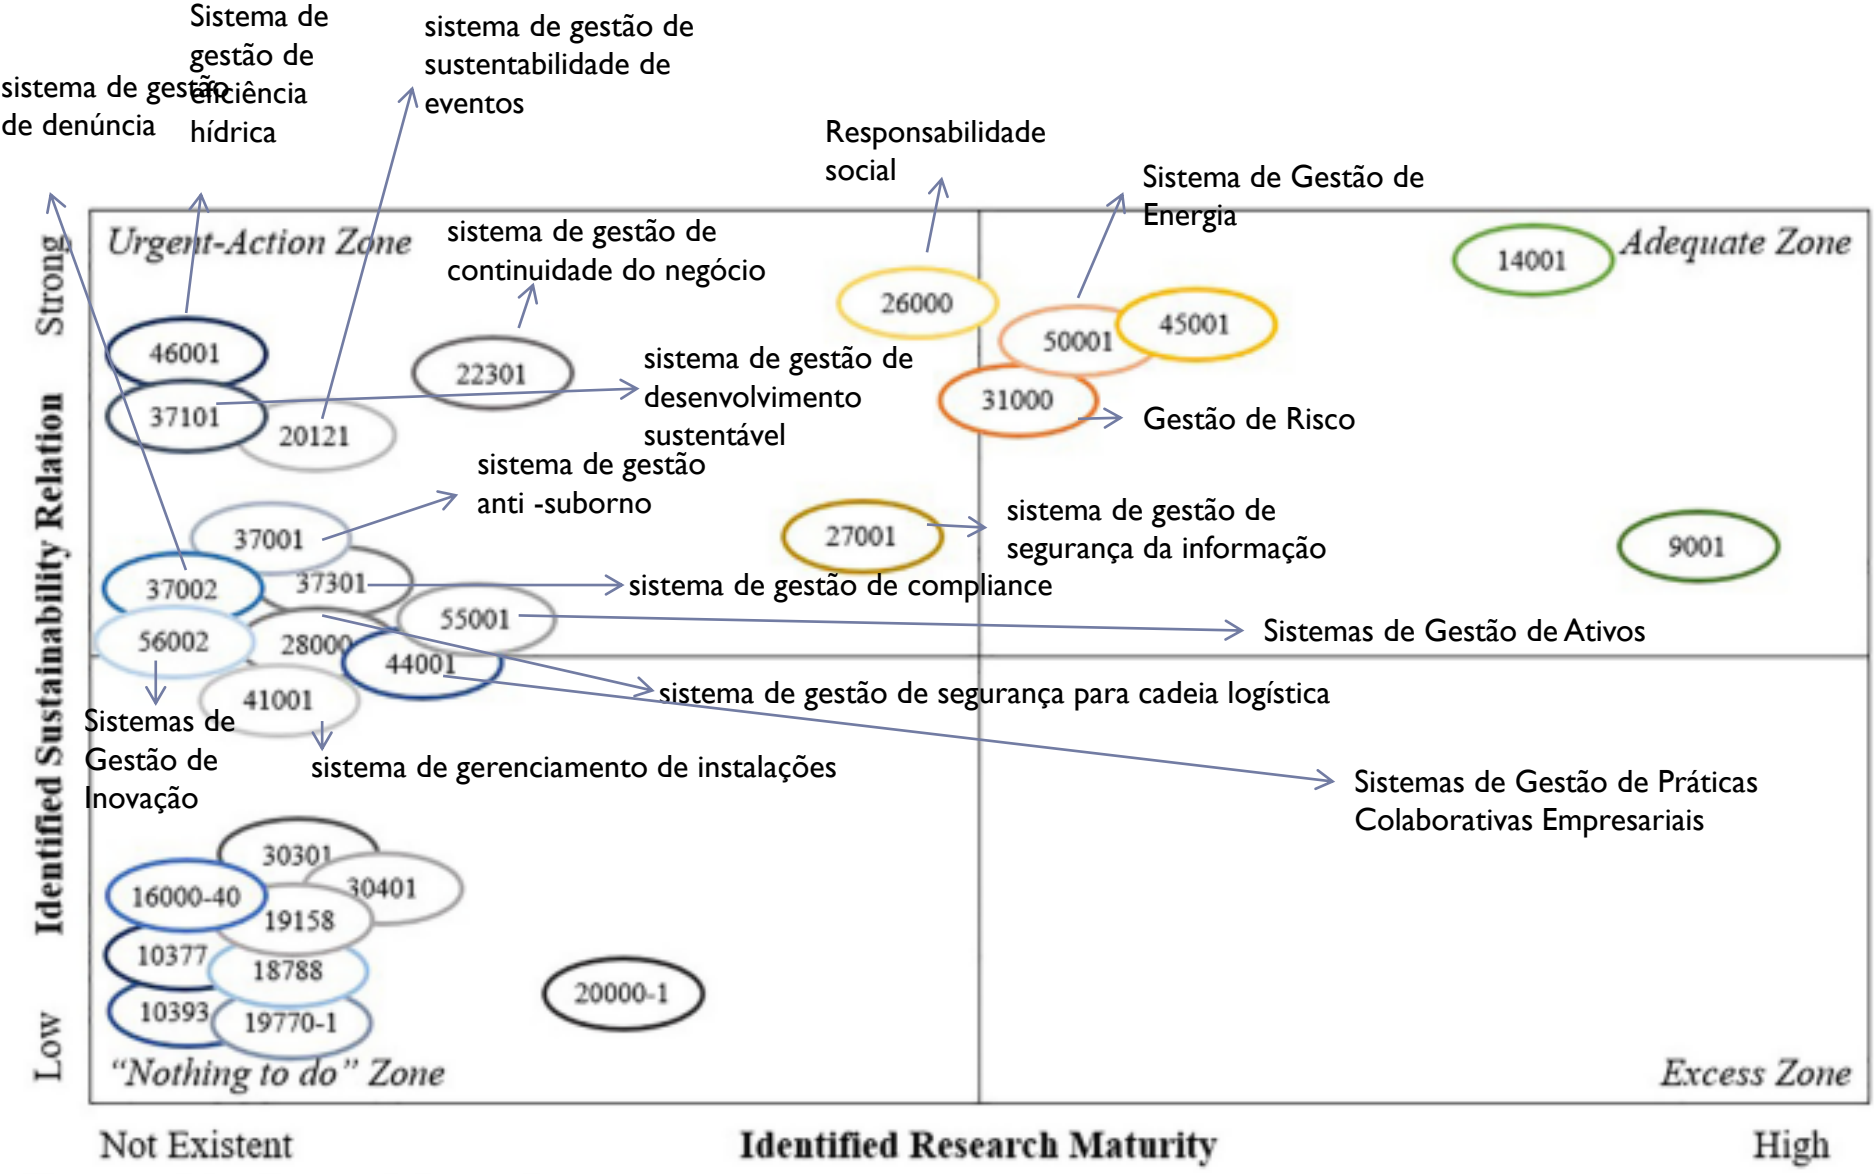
Sistema de gestão de eficiência hídrica

sistema de gestão de sustentabilidade de eventos

sistema de gestão de denúncia

Responsabilidade social

Sistema de Gestão de Energia

Urgent-Action Zone

sistema de gestão de continuidade do negócio

Adequate Zone

14001

26000

45001

50001

46001

22301

sistema de gestão de desenvolvimento sustentável

31000

Gestão de Risco

37101

20121

sistema de gestão anti -suborno

37001

27001

sistema de gestão de segurança da informação

9001

37002

37301

sistema de gestão de compliance

55001

Sistemas de Gestão de Ativos

56002

28000

44001

sistema de gestão de segurança para cadeia logística

41001

Sistemas de Gestão de Inovação

sistema de gerenciamento de instalações

Sistemas de Gestão de Práticas Colaborativas Empresariais

30301

30401

16000-40

19158

10377

18788

20000-1

10393

19770-1

"Nothing to do" Zone

Excess Zone

Strong

Identified Sustainability Relation

Low

Not Existent

Identified Research Maturity

High